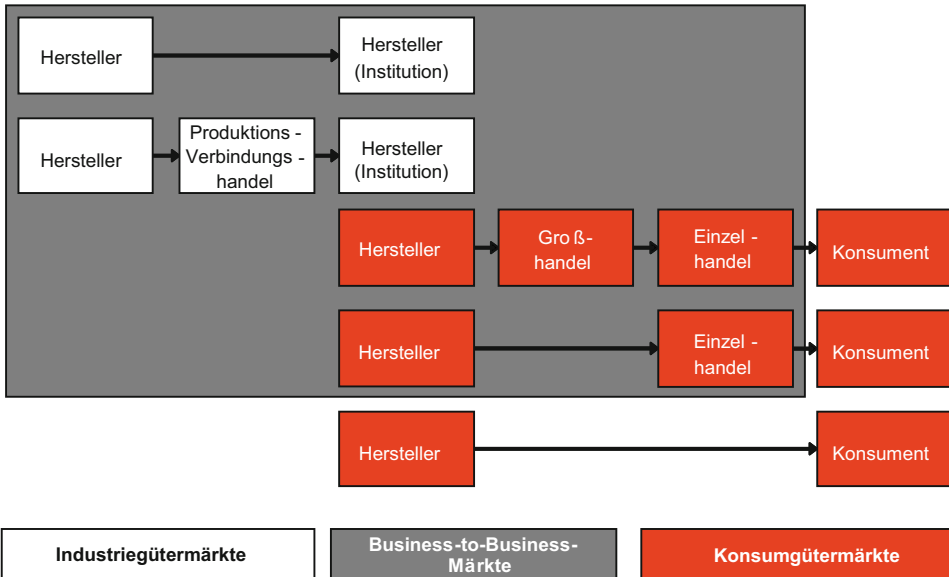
Hersteller

Hersteller (Institution)

Hersteller

Produktions - Verbindungs - handel

Hersteller (Institution)

Hersteller

Gro ß- handel

Einzel - handel

Konsument

Hersteller

Einzel - handel

Konsument

Hersteller

Konsument

Industriegütermärkte

Business-to-Business-Märkte

Konsumgütermärkte